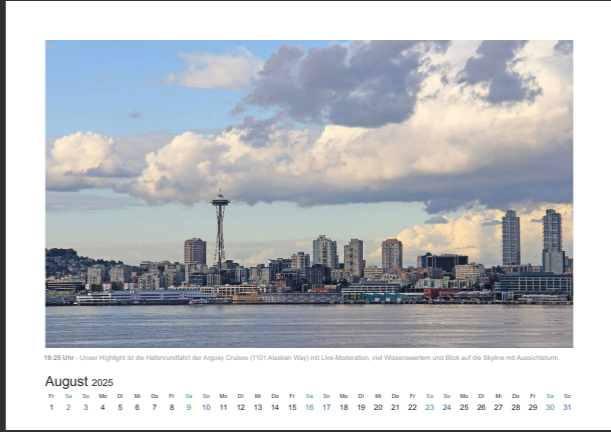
19:25 Uhr - Unser Highlight ist die Hafenrundfahrt der Argosy Cruises (1101 Alaskan Way) mit Live-Moderation, viel Wissenswertem und Blick auf die Skyline mit Aussichtsturm.

August 2025

| Fr | Sa | So | Mo | Di | Mi | Do | Fr | Sa | So | Mo | Di | Mi | Do | Fr | Sa | So | Mo | Di | Mi | Do | Fr | Sa | So | Mo | Di | Mi | Do | Fr | Sa | So |
|---|---|---|---|---|---|---|---|---|---|---|---|---|---|---|---|---|---|---|---|---|---|---|---|---|---|---|---|---|---|---|
| 1 | 2 | 3 | 4 | 5 | 6 | 7 | 8 | 9 | 10 | 11 | 12 | 13 | 14 | 15 | 16 | 17 | 18 | 19 | 20 | 21 | 22 | 23 | 24 | 25 | 26 | 27 | 28 | 29 | 30 | 31 |